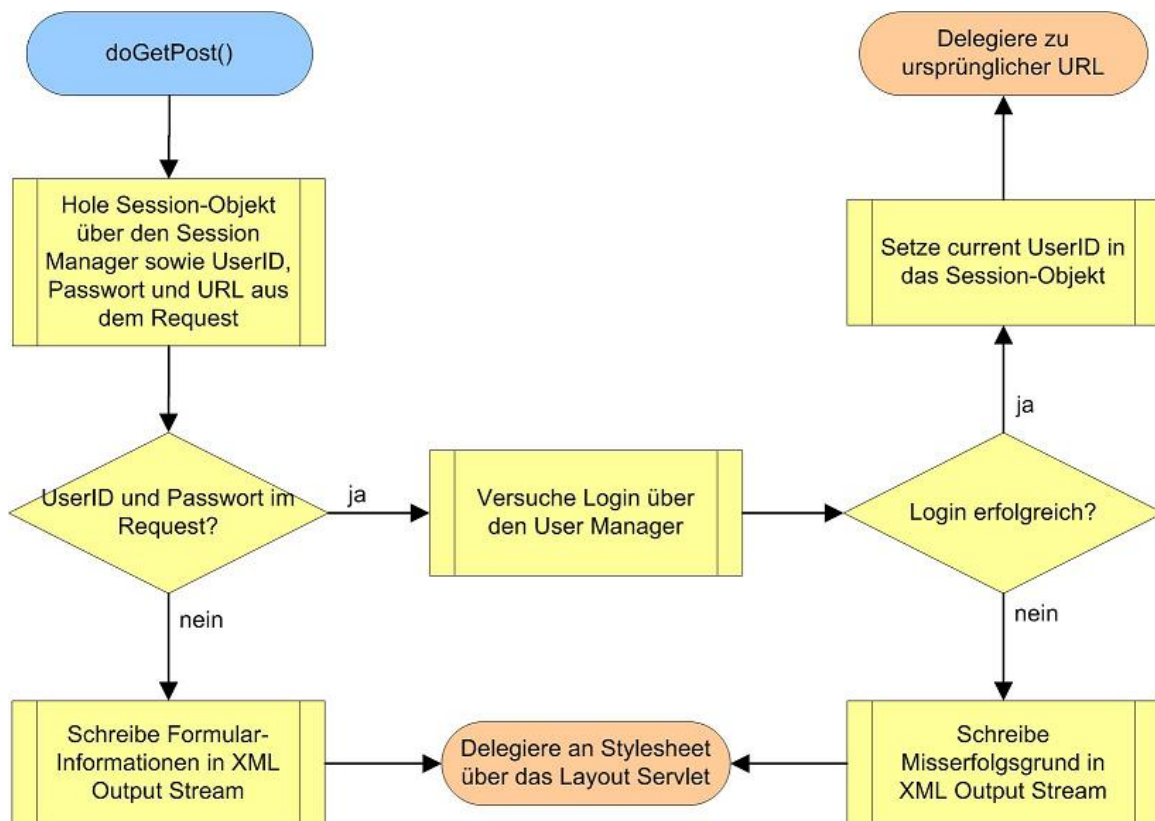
doGetPost()

Hole Session-Objekt über den Session Manager sowie UserID, Passwort und URL aus dem Request

UserID und Passwort im Request?

ja

nein

Versuche Login über den User Manager

Login erfolgreich?

ja

nein

Setze current UserID in das Session-Objekt

Delegiere zu ursprünglicher URL

Schreibe Formular-Informationen in XML Output Stream

Delegiere an Stylesheet über das Layout Servlet

Schreibe Misserfolgsgrund in XML Output Stream